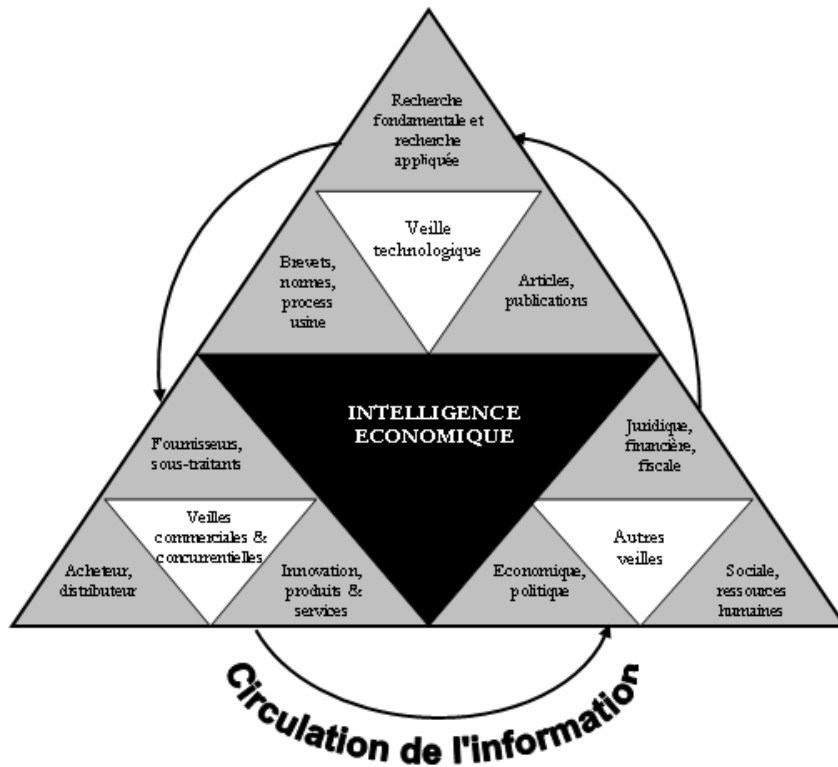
Recherche fondamentale et recherche appliquée

Veille technologique

Brevets, normes, process usine

Articles, publications

INTELLIGENCE ECONOMIQUE

Fournisseurs, sous-traitants

Juridique, financière, fiscale

Veilles commerciales & concurrentielles

Autres veilles

Acheteur, distributeur

Innovation, produits & services

Economique, politique

Sociale, ressources humaines

Circulation de l'information